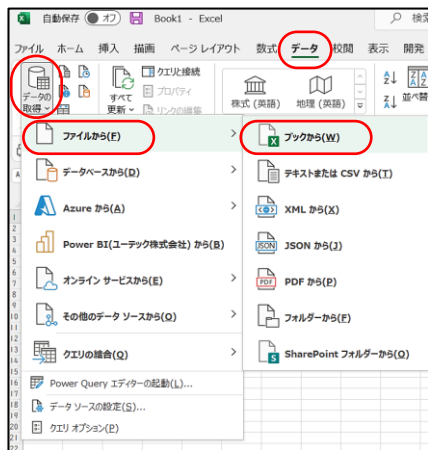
自動保存 オフ Book1 - Excel 検索

ファイル ホーム 挿入 描画 ページ レイアウト 数式 データ 校閲 表示 開発

データの取得 すべて更新 クエリと接続 プロパティ リンクの編集 株式 (英語) 地理 (英語) 並べ替え

ファイルから(F)
データベースから(D)
Azure から(A)
Power BI(ユーテック株式会社) から(B)
オンライン サービスから(E)
その他のデータ ソースから(O)
クエリの結合(Q)
Power Query エディターの起動(L)...
データ ソースの設定(S)...
クエリ オプション(P)

ブックから(W)
テキストまたは CSV から(T)
XML から(X)
JSON から(J)
PDF から(P)
フォルダーから(F)
SharePoint フォルダーから(O)